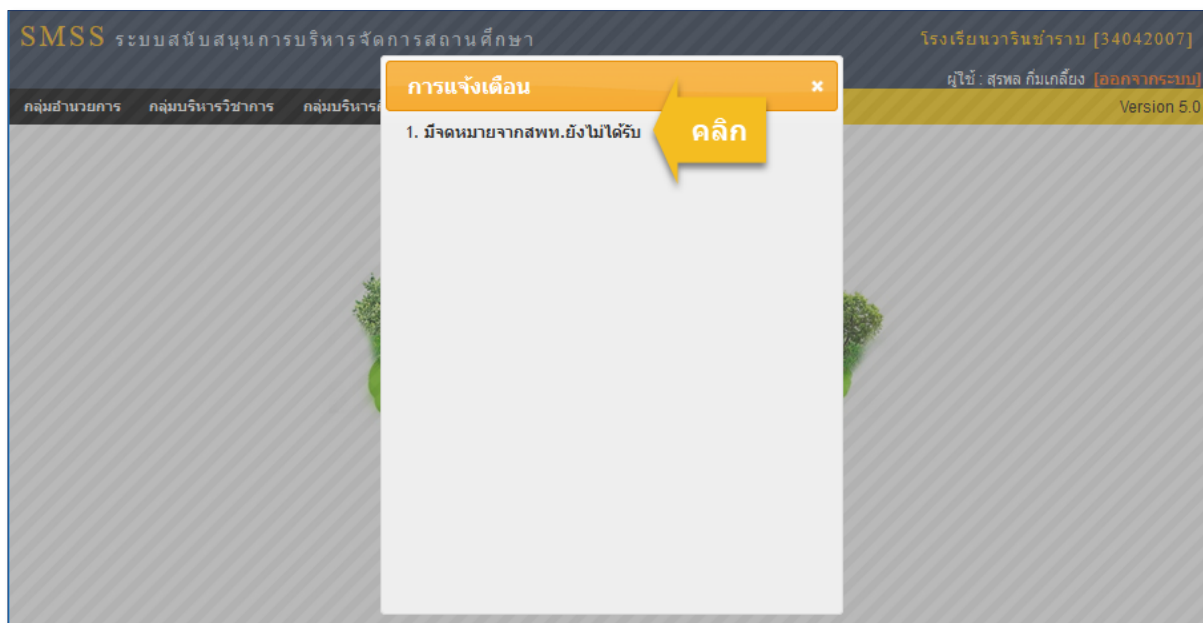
SMSS ระบบสนับสนุนการบริหารจัดการสถานศึกษา

โรงเรียนวารินชำราบ [34042007]

ผู้ใช้ : สุรพล กิ่มเกลี้ยง [ออกจากระบบ]

กลุ่มอำนวยการ กลุ่มบริหารวิชาการ กลุ่มบริหาร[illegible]

Version 5.0

การแจ้งเตือน ×

1. มีจดหมายจากสพท.ยังไม่ได้รับ

คลิก